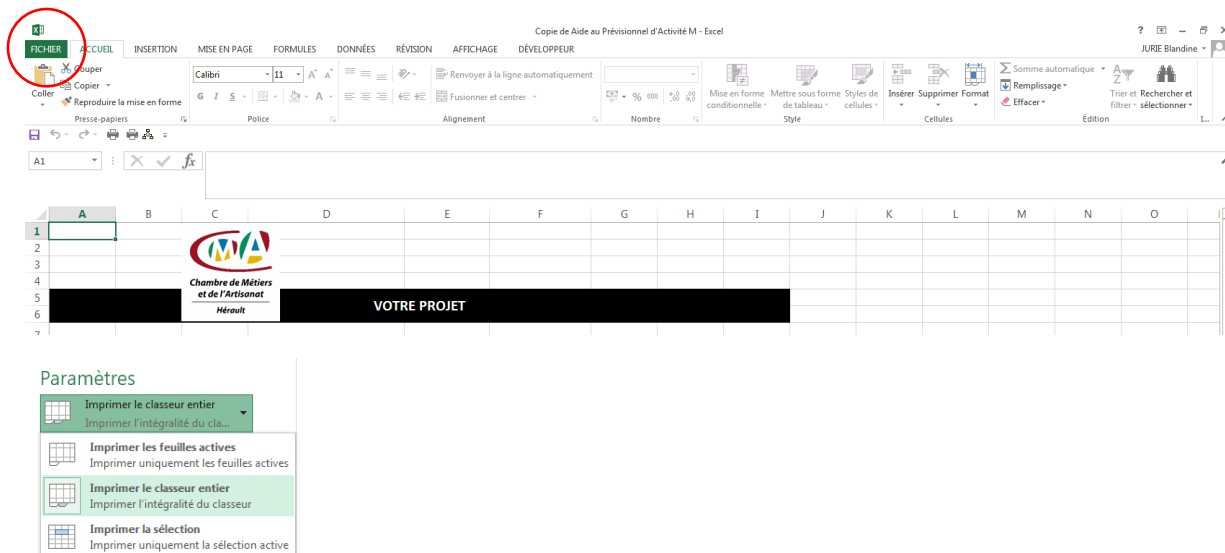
Copie de Aide au Prévisionnel d'Activité M - Excel

? – ×

FICHIER ACCUEIL INSERTION MISE EN PAGE FORMULES DONNÉES RÉVISION AFFICHAGE DÉVELOPPEUR

JURIE Blandine

Couper
Copier
Coller
Reproduire la mise en forme
Presse-papiers

Calibri 11
G I S
Police

Renvoyer à la ligne automatiquement
Fusionner et centrer
Alignement

% 000
Nombre

Mise en forme conditionnelle
Mettre sous forme de tableau
Styles de cellules
Style

Insérer Supprimer Format
Cellules

Somme automatique
Remplissage
Effacer
Trier et filtrer
Rechercher et sélectionner
Édition

A1

fx

| | A | B | C | D | E | F | G | H | I | J | K | L | M | N | O |
|---|---|---|---|---|---|---|---|---|---|---|---|---|---|---|---|
| 1 | | | | | | | | | | | | | | | |
| 2 | | | | | | | | | | | | | | | |
| 3 | | | | | | | | | | | | | | | |
| 4 | | | | | | | | | | | | | | | |
| 5 | | | | VOTRE PROJET | | | | | | | | | | | |
| 6 | | | | | | | | | | | | | | | |
| 7 | | | | | | | | | | | | | | | |

CMA
Chambre de Métiers et de l'Artisanat
Hérault

Paramètres

Imprimer le classeur entier
Imprimer l'intégralité du cla...

Imprimer les feuilles actives
Imprimer uniquement les feuilles actives

Imprimer le classeur entier
Imprimer l'intégralité du classeur

Imprimer la sélection
Imprimer uniquement la sélection active